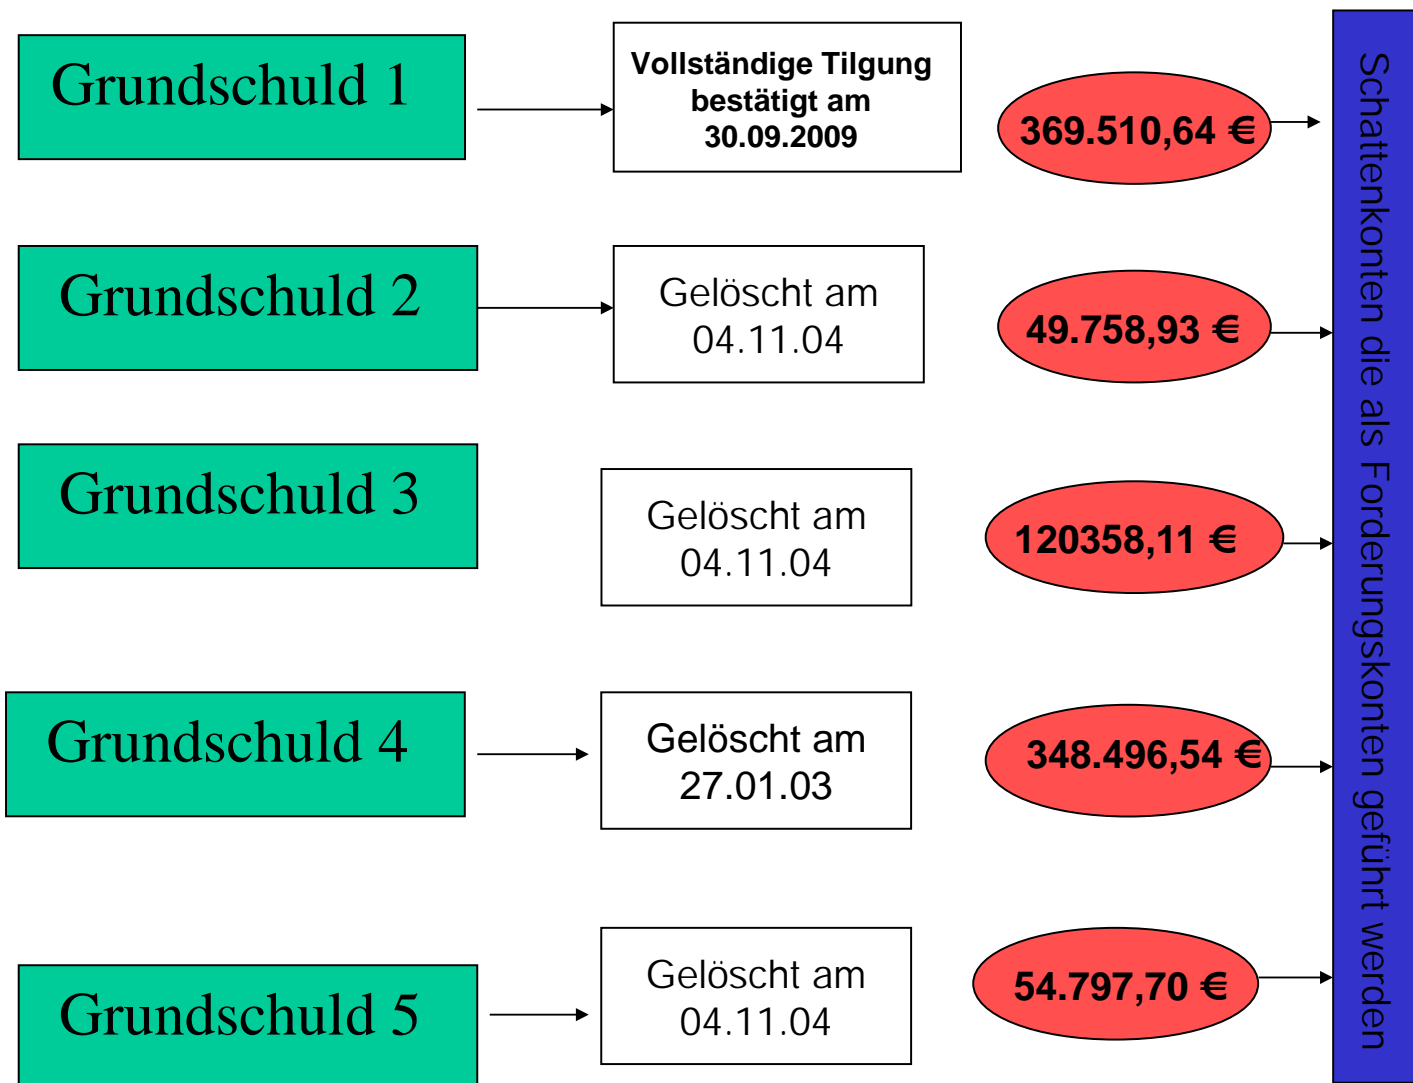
Grundschuld 1

Vollständige Tilgung bestätigt am 30.09.2009

369.510,64 €

Grundschuld 2

Gelöscht am 04.11.04

49.758,93 €

Grundschuld 3

Gelöscht am 04.11.04

120358,11 €

Grundschuld 4

Gelöscht am 27.01.03

348.496,54 €

Grundschuld 5

Gelöscht am 04.11.04

54.797,70 €

Schattenkonten die als Forderungskonten geführt werden